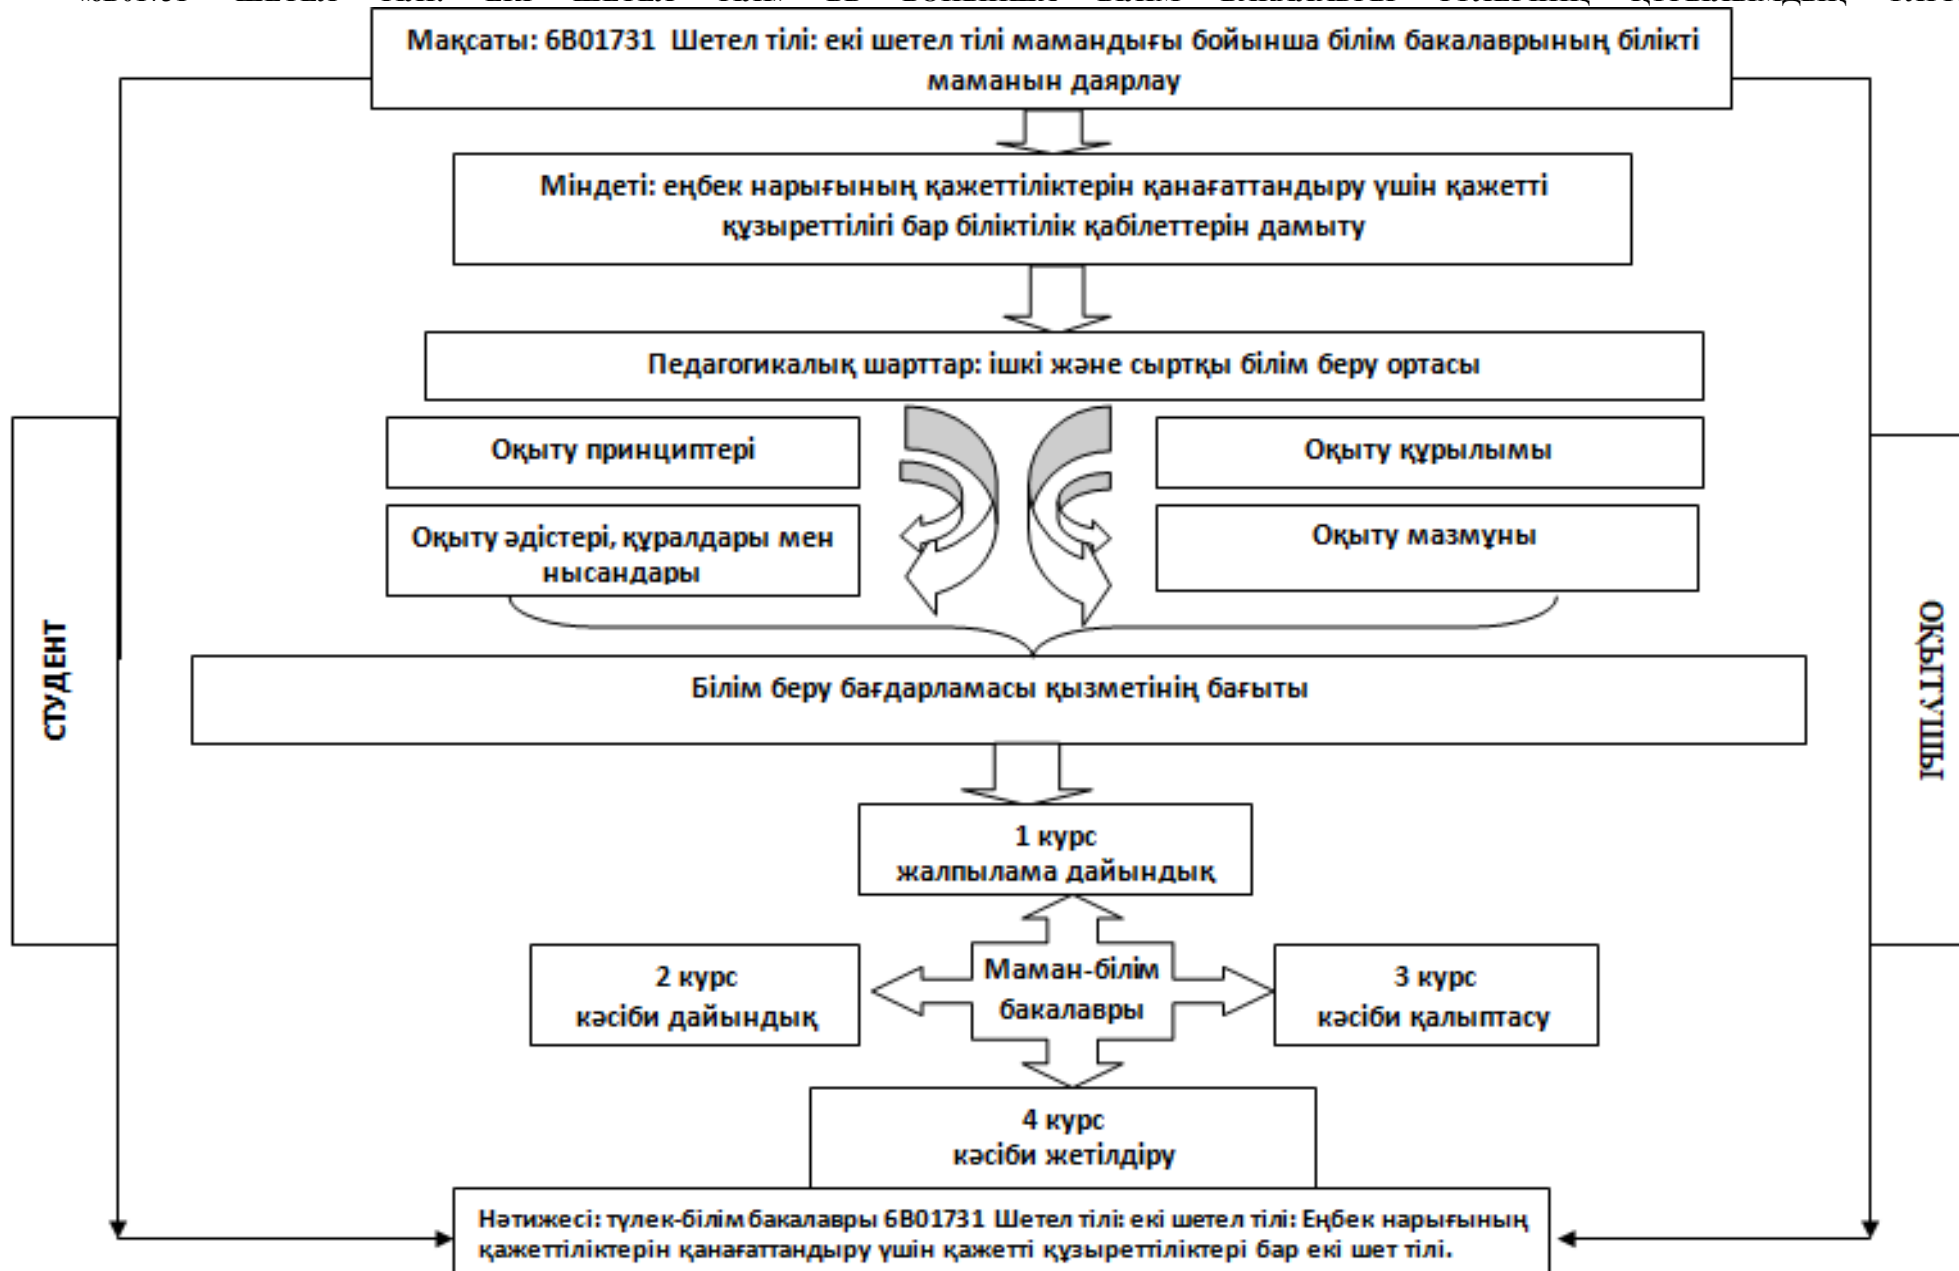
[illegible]

Мақсаты: 6В01731 Шетел тілі: екі шетел тілі мамандығы бойынша білім бакалаврының білікті маманын даярлау

Міндеті: еңбек нарығының қажеттіліктерін қанағаттандыру үшін қажетті құзыреттілігі бар біліктілік қабілеттерін дамыту

Педагогикалық шарттар: ішкі және сыртқы білім беру ортасы

Оқыту принциптері

Оқыту құрылымы

Оқыту әдістері, құралдары мен нысандары

Оқыту мазмұны

СТУДЕНТ

ОҚЫТУШЫ

Білім беру бағдарламасы қызметінің бағыты

1 курс
жалпылама дайындық

2 курс
кәсіби дайындық

Маман-білім бакалавры

3 курс
кәсіби қалыптасу

4 курс
кәсіби жетілдіру

Нәтижесі: түлек-білім бакалавры 6В01731 Шетел тілі: екі шетел тілі: Еңбек нарығының қажеттіліктерін қанағаттандыру үшін қажетті құзыреттіліктері бар екі шет тілі.